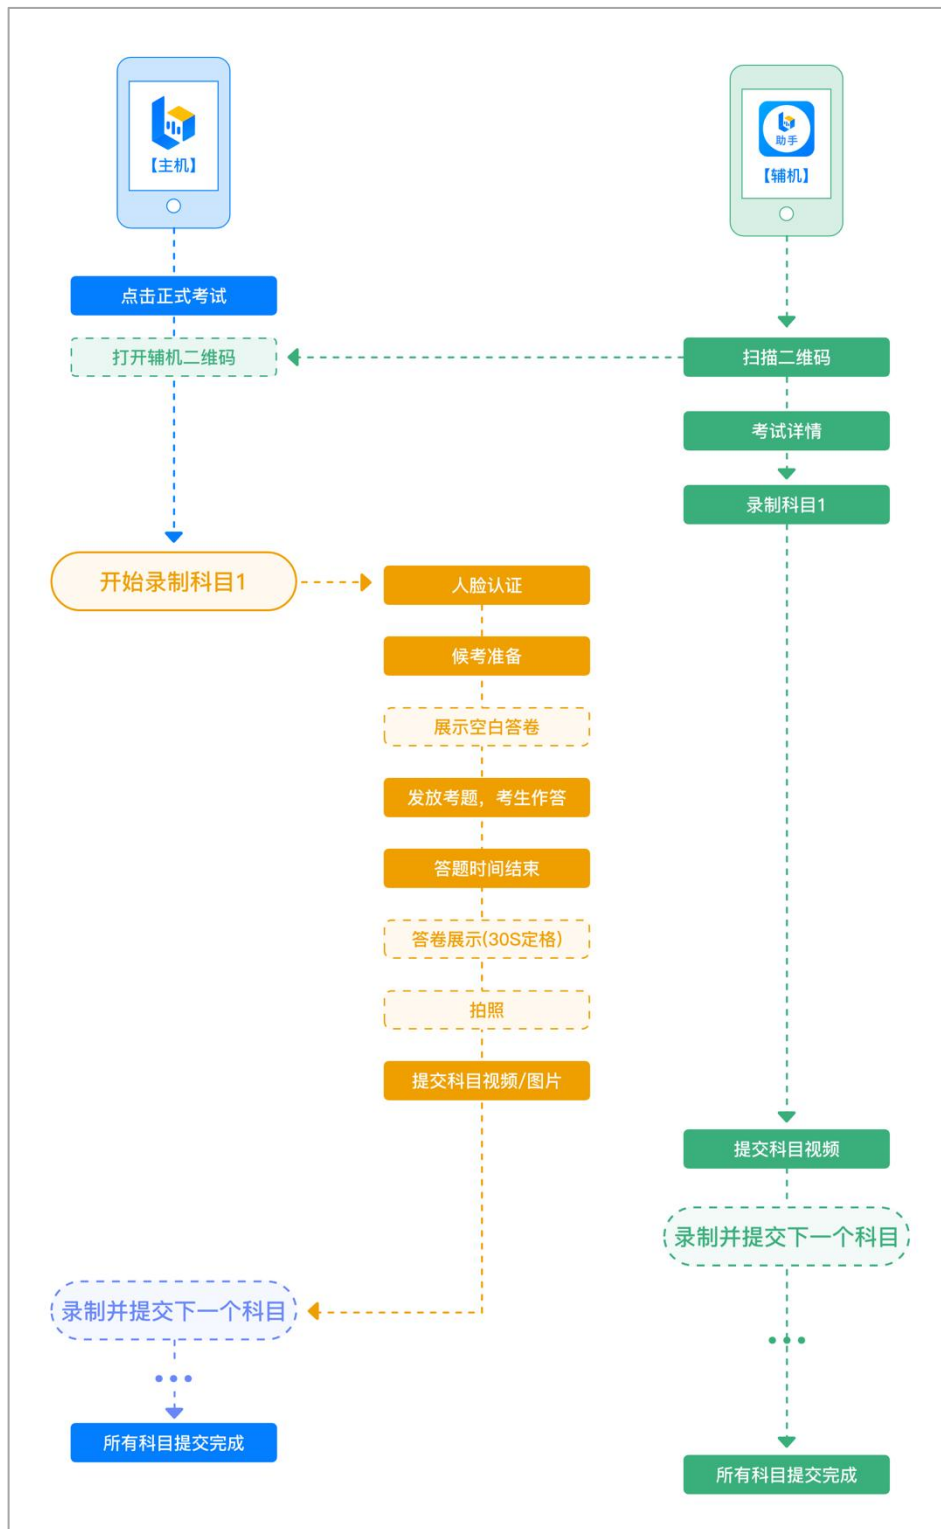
【主机】

助手
【辅机】

点击正式考试

打开辅机二维码

扫描二维码

考试详情

录制科目1

开始录制科目1

人脸认证

候考准备

展示空白答卷

发放考题，考生作答

答题时间结束

答卷展示(30S定格)

拍照

提交科目视频/图片

提交科目视频

录制并提交下一个科目

录制并提交下一个科目

所有科目提交完成

所有科目提交完成